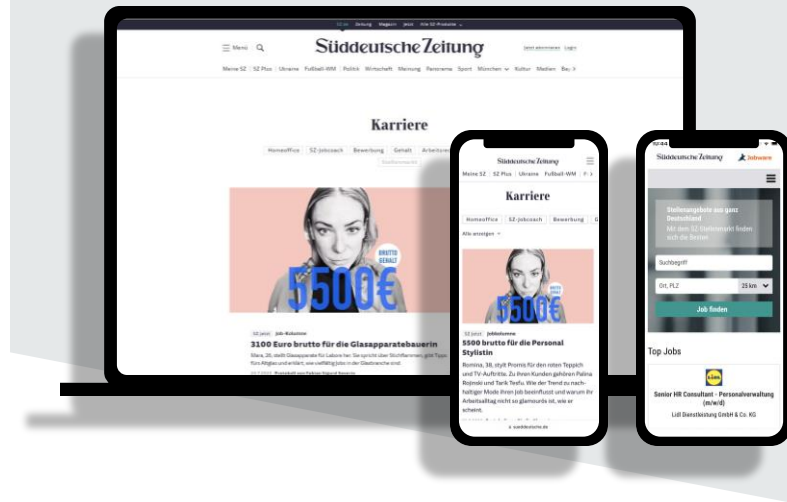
SZ.de Zeitung Magazin jetzt Alle SZ-Produkte

Menü

Süddeutsche Zeitung

Jetzt abonnieren Login

Meine SZ SZ Plus Ukraine Fußball-WM Politik Wirtschaft Meinung Panorama Sport München Kultur Medien Bay

Karriere

Homeoffice SZ-Jobcoach Bewerbung Gehalt Arbeitsrecht

Stellenmarkt

BRUTTO GEHALT

5500€

SZ jetzt Job-Kolumne

3100 Euro brutto für die Glasapparatebauerin

Mara, 26, stellt Glasapparate für Labore her. Sie spricht über Stichflammen, gibt Tipps fürs Abigas und erklärt, wie vielfältig Jobs in der Glasbranche sind.

Süddeutsche Zeitung

Meine SZ SZ Plus Ukraine Fußball-WM P

Karriere

Homeoffice SZ-Jobcoach Bewerbung G

Alle anzeigen

BRUTTO GEHALT

5500€

SZ jetzt Jobkolumne

5500 brutto für die Personal Stylistin

Romina, 38, stylt Promis für den roten Teppich und TV-Auftritte. Zu ihren Kunden gehören Palina Rojinski und Tarik Tesfu. Wie der Trend zu nachhaltiger Mode ihren Job beeinflusst und warum ihr Arbeitsalltag nicht so glamourös ist, wie er scheint.

sueddeutsche.de

10:44

Süddeutsche Zeitung

Jobware

Stellenangebote aus ganz Deutschland

Mit dem SZ-Stellenmarkt finden sich die Besten

Suchbegriff

Ort, PLZ

25 km

Job finden

Top Jobs

LIDL

Senior HR Consultant - Personalverwaltung (m/w/d)

Lidl Dienstleistung GmbH & Co. KG